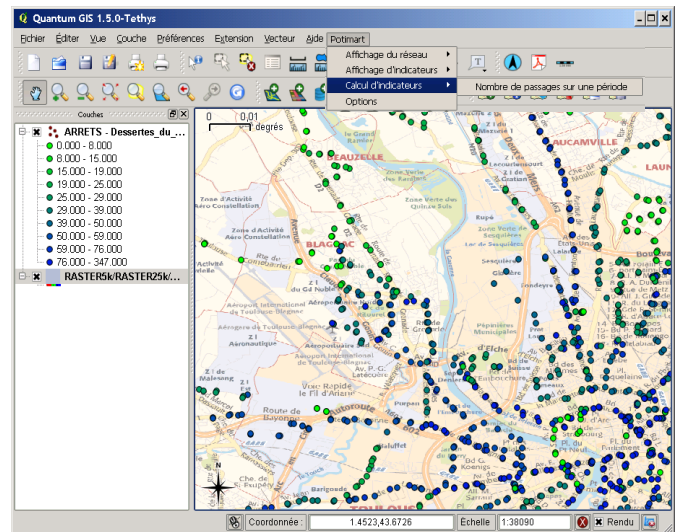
Quantum GIS 1.5.0-Tethys

Fichier Éditer Vue Couche Préférences Extension Vecteur Aide Potimart

Affichage du réseau
Affichage d'indicateurs
Calcul d'indicateurs
Options

Nombre de passages sur une période

Couches

ARRETS - Dessertes_du_...
0.000 - 8.000
8.000 - 15.000
15.000 - 19.000
19.000 - 25.000
25.000 - 29.000
29.000 - 39.000
39.000 - 50.000
50.000 - 59.000
59.000 - 76.000
76.000 - 347.000
RASTER5k/RASTER25k/...

0 0,01 degrés

BEAUZELLE
BLAGNAC
AUCAMVILLE
LAUN
TOULOUSE
Route de Bayonne
Voie Rapide le Fil d'Ariane
Aéroport International de Toulouse-Blagnac
Zone d'Activité Aéro Constellation
Zone d'Activité Aéro Constellation
Z.I. Aéronautique
Z.I. de Malepag
Z.I. du Gd Noble
Z.A. Montredon
Z.A. de Ritouret
Ch. de Baraquetrs
Cité des Violettes
Les Hauts
Rupé
Ginestous
Lalande
Sesquières
Pépinières Municipales
Les Pradettes
St-Martin-du-Touch
Purpan
Lardenne
Raynal
Bagatelle
Mirail
Basso Cambo
Reynerie
Bellefontaine
Papus
Tabar
Pouvourville
Rangueil
Montaudran
St-Agne
Empalot
Croix de Pierre
Casselardit
Arènes
Fontaine-Lestang
Bordelongue
Patte d'Oie
St-Cyprien
Ancely
Minimes
Barrière de Paris
Sept Deniers
Compans
Croix-Daurade
Borderouge
Lapujade
Jolimont
Bonnefoy
Château de l'Hers
La Terrasse
Cartoucherie
N

Coordonnée : 1.4523,43.6726 Échelle 1:38090 Rendu